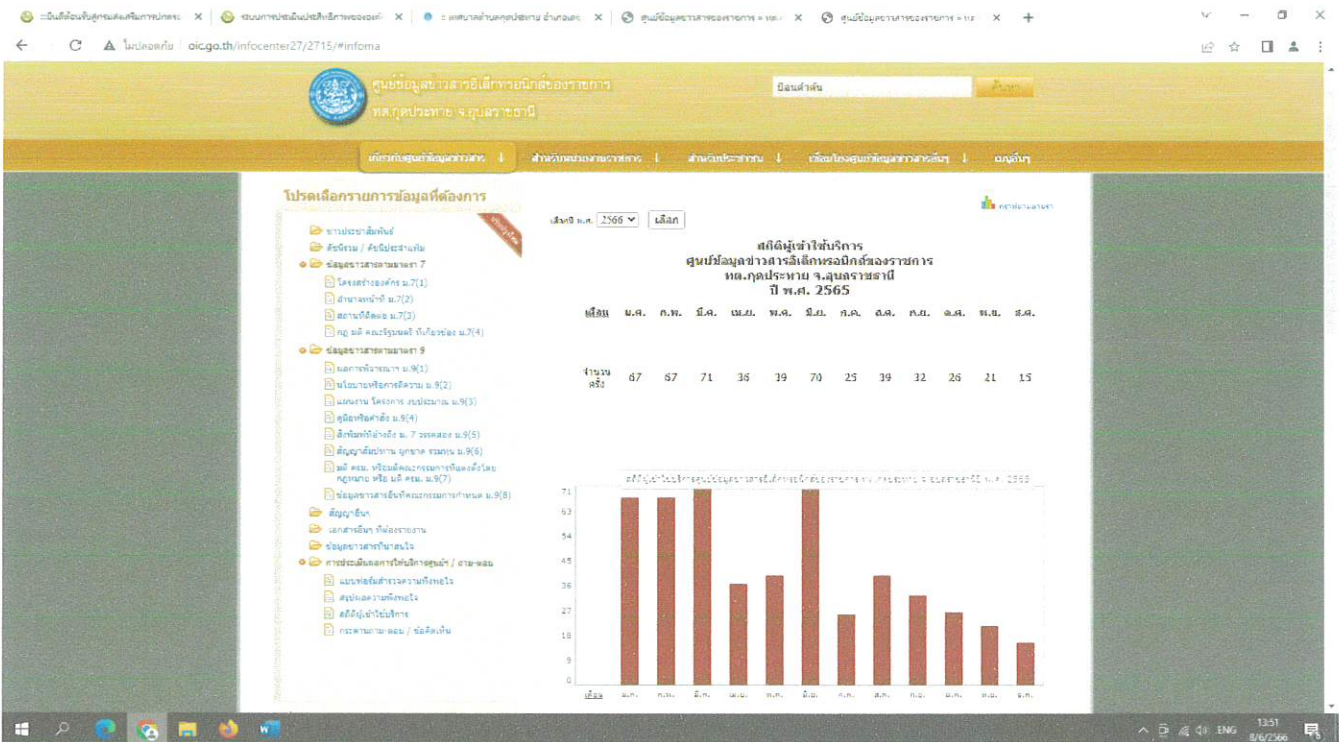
ไม่ปลอดภัย | oic.go.th/infocenter27/2715/#infoma

ศูนย์ข้อมูลข่าวสารอิเล็กทรอนิกส์ของราชการ
ทต.กุดประทาย จ.อุบลราชธานี

ป้อนคำค้น | ค้นหา

เกี่ยวกับศูนย์ข้อมูลข่าวสาร | สำหรับหน่วยงานราชการ | สำหรับประชาชน | เชื่อมโยงศูนย์ข้อมูลข่าวสารอื่นๆ | กฎอื่นๆ

โปรดเลือกรายการข้อมูลที่ต้องการ

ข่าวประชาสัมพันธ์
กิจกรรม / กิจกรรมประชาสัมพันธ์
ข้อมูลข่าวสารตามมาตรา 7
โครงสร้างองค์กร ม.7(1)
อำนาจหน้าที่ ม.7(2)
สถานที่ติดต่อ ม.7(3)
กฎ มติ คณะรัฐมนตรี ที่เกี่ยวข้อง ม.7(4)
ข้อมูลข่าวสารตามมาตรา 9
ผลการพิจารณา ม.9(1)
นโยบายหรือการตีความ ม.9(2)
แผนงาน โครงการ งบประมาณ ม.9(3)
คู่มือหรือคำสั่ง ม.9(4)
สิ่งพิมพ์ที่อ้างถึง ม. 7 วรรคสอง ม.9(5)
สัญญาสัมปทาน ผูกขาด ร่วมทุน ม.9(6)
มติ ครม. หรือมติคณะกรรมการที่แต่งตั้งโดยกฎหมาย หรือ มติ ครม. ม.9(7)
ข้อมูลข่าวสารอื่นที่คณะกรรมการกำหนด ม.9(8)
สัญญาอื่นๆ
เอกสารอื่นๆ ที่น่าสนใจ
ข้อมูลข่าวสารที่น่าสนใจ
การประเมินผลการให้บริการศูนย์ / ถาม-ตอบ
แบบฟอร์มสำรวจความพึงพอใจ
สรุปผลความพึงพอใจ
สถิติผู้เข้าใช้บริการ
กระดานถาม-ตอบ / ข้อคิดเห็น

เลือกปี พ.ศ. 2566 | เลือก

สถิติผู้เข้าใช้บริการ
ศูนย์ข้อมูลข่าวสารอิเล็กทรอนิกส์ของราชการ
ทต.กุดประทาย จ.อุบลราชธานี
ปี พ.ศ. 2565

| เดือน | ม.ค. | ก.พ. | มี.ค. | เม.ย. | พ.ค. | มิ.ย. | ก.ค. | ส.ค. | ก.ย. | ต.ค. | พ.ย. | ธ.ค. |
|---|---|---|---|---|---|---|---|---|---|---|---|---|
| จำนวนครั้ง | 67 | 67 | 71 | 36 | 39 | 70 | 25 | 39 | 32 | 26 | 21 | 15 |

71, 63, 54, 45, 36, 27, 18, 9, 0
เดือน ม.ค. ก.พ. มี.ค. เม.ย. พ.ค. มิ.ย. ก.ค. ส.ค. ก.ย. ต.ค. พ.ย. ธ.ค.

ENG 13:51 8/6/2566